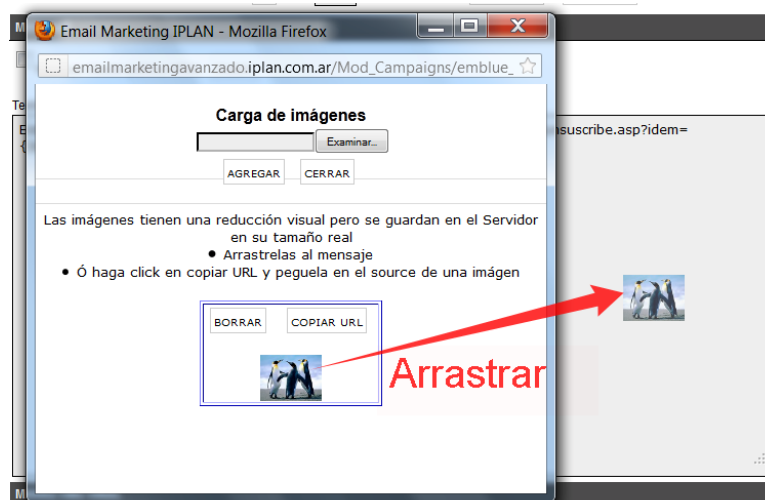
Email Marketing IPLAN - Mozilla Firefox

emailmarketingavanzado.iplan.com.ar/Mod_Campaigns/emblue_

Carga de imágenes

Examinar...

AGREGAR CERRAR

Las imágenes tienen una reducción visual pero se guardan en el Servidor en su tamaño real

• Arrastrelas al mensaje
• Ó haga click en copiar URL y peguela en el source de una imágen

BORRAR COPIAR URL

Arrastrar

nsuscribe.asp?idem=